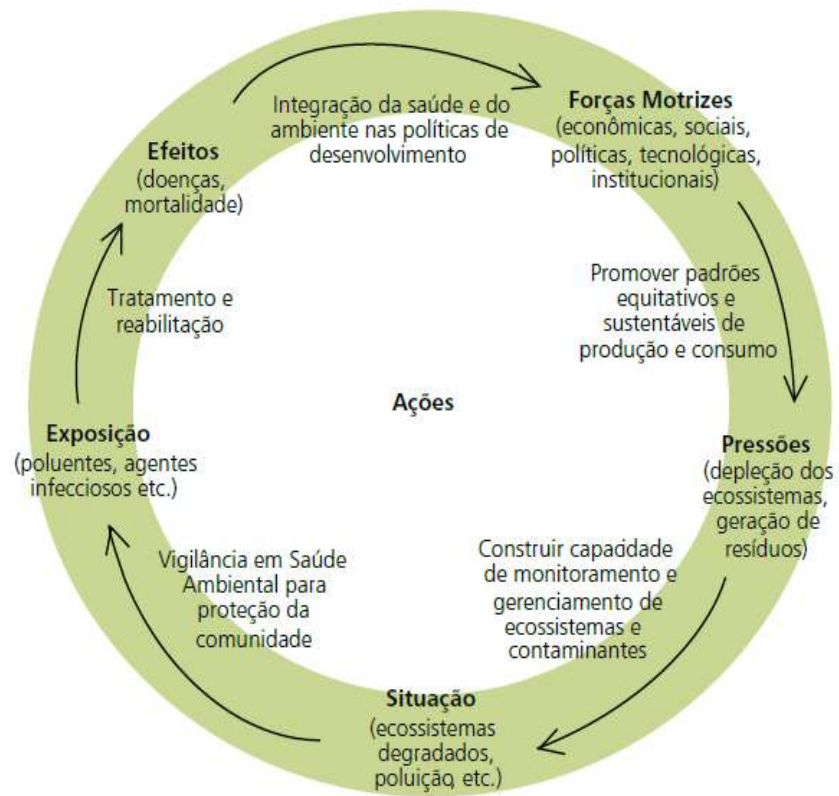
Integração da saúde e do ambiente nas políticas de desenvolvimento

Forças Motrizes
(econômicas, sociais, políticas, tecnológicas, institucionais)

Efeitos
(doenças, mortalidade)

Tratamento e reabilitação

Promover padrões equitativos e sustentáveis de produção e consumo

Ações

Exposição
(poluentes, agentes infecciosos etc.)

Pressões
(depleção dos ecossistemas, geração de resíduos)

Vigilância em Saúde Ambiental para proteção da comunidade

Construir capacidade de monitoramento e gerenciamento de ecossistemas e contaminantes

Situação
(ecossistemas degradados, poluição, etc.)